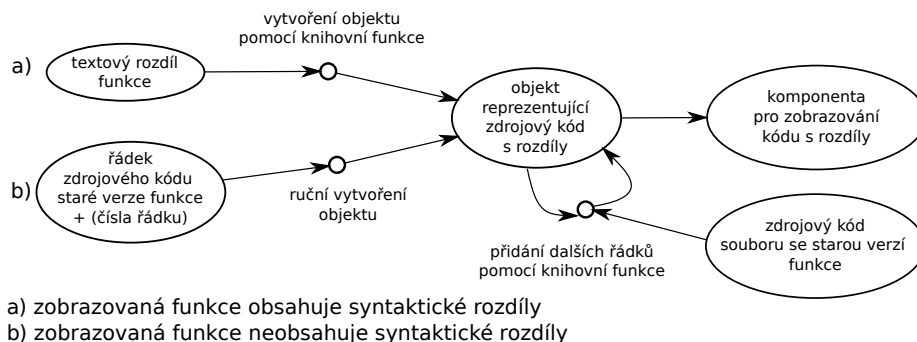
vytvoření objektu pomocí knihovní funkce

a) textový rozdíl funkce

objekt reprezentující zdrojový kód s rozdíly

komponenta pro zobrazování kódu s rozdíly

b) řádek zdrojového kódu staré verze funkce + (čísla řádku)

ruční vytvoření objektu

zdrojový kód souboru se starou verzí funkce

přidání dalších řádků pomocí knihovní funkce

a) zobrazovaná funkce obsahuje syntaktické rozdíly
b) zobrazovaná funkce neobsahuje syntaktické rozdíly